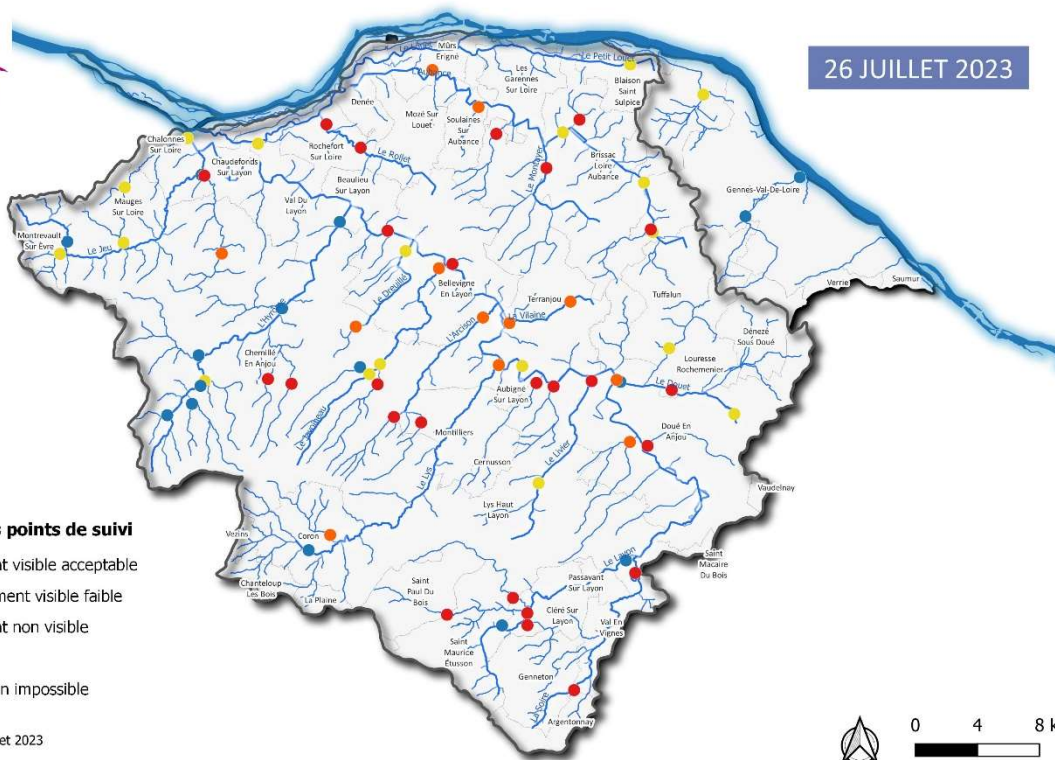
26 JUILLET 2023

La Loire
Mûrs Erigne
Le Petit Louet
Le Louet
Les Garennes Sur Loire
Blaison Saint Sulpice
Denée
Mozé Sur Louet
Soulaines Sur Aubance
Chalonnes Sur Loire
Rochefort Sur Loire
Le Rollet
Le Montayer
Brissac Loire Aubance
Chaudefonds Sur Layon
Beaulieu Sur Layon
Mauges Sur Loire
Val Du Layon
Gennes-Val-De-Loire
Montrevault Sur Evre
Le Jeu
Bellevigne En Layon
Le Douet
Terranjou
La Vilaine
Tuffalun
Saumur
Verrie
L'Hyrôme
Le Jeu
L'Arcison
Chemillé En Anjou
Dénezé Sous Doué
Louresse Rochemenier
Le Douet
Aubigné Sur Layon
Montilliers
Doué En Anjou
Le Lys
Le Lys
Cernusson
Le Livier
Vaudelnay
Lys Haut Layon
s points de suivi
nt visible acceptable
ment visible faible
nt non visible
n impossible
et 2023
Vezins
Coron
Le Layon
Saint Macaire Du Bois
Chanteloup Les Bois
La Plaine
Saint Paul Du Bois
Passavant Sur Layon
Cléré Sur Layon
Val En Vignes
Saint Maurice Étusson
Genneton
La Sorie
Argentonnay
0 4 8 k